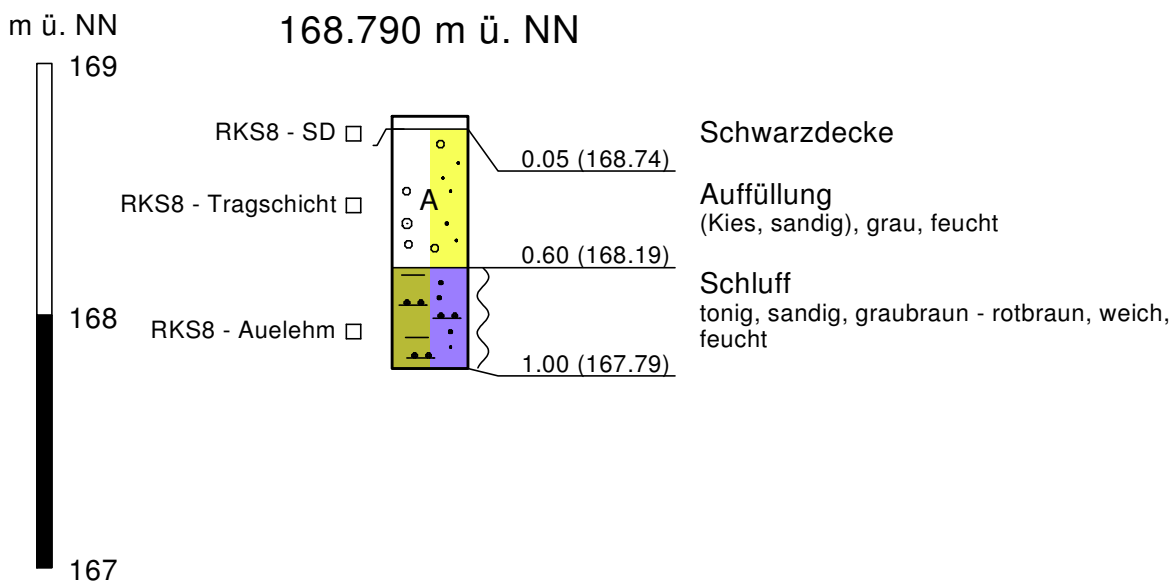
m ü. NN

168.790 m ü. NN

169

RKS8 - SD □

RKS8 - Tragschicht □

A

Schwarzdecke

0.05 (168.74)

Auffüllung
(Kies, sandig), grau, feucht

0.60 (168.19)

168

RKS8 - Auelehm □

Schluff
tonig, sandig, graubraun - rotbraun, weich, feucht

1.00 (167.79)

167